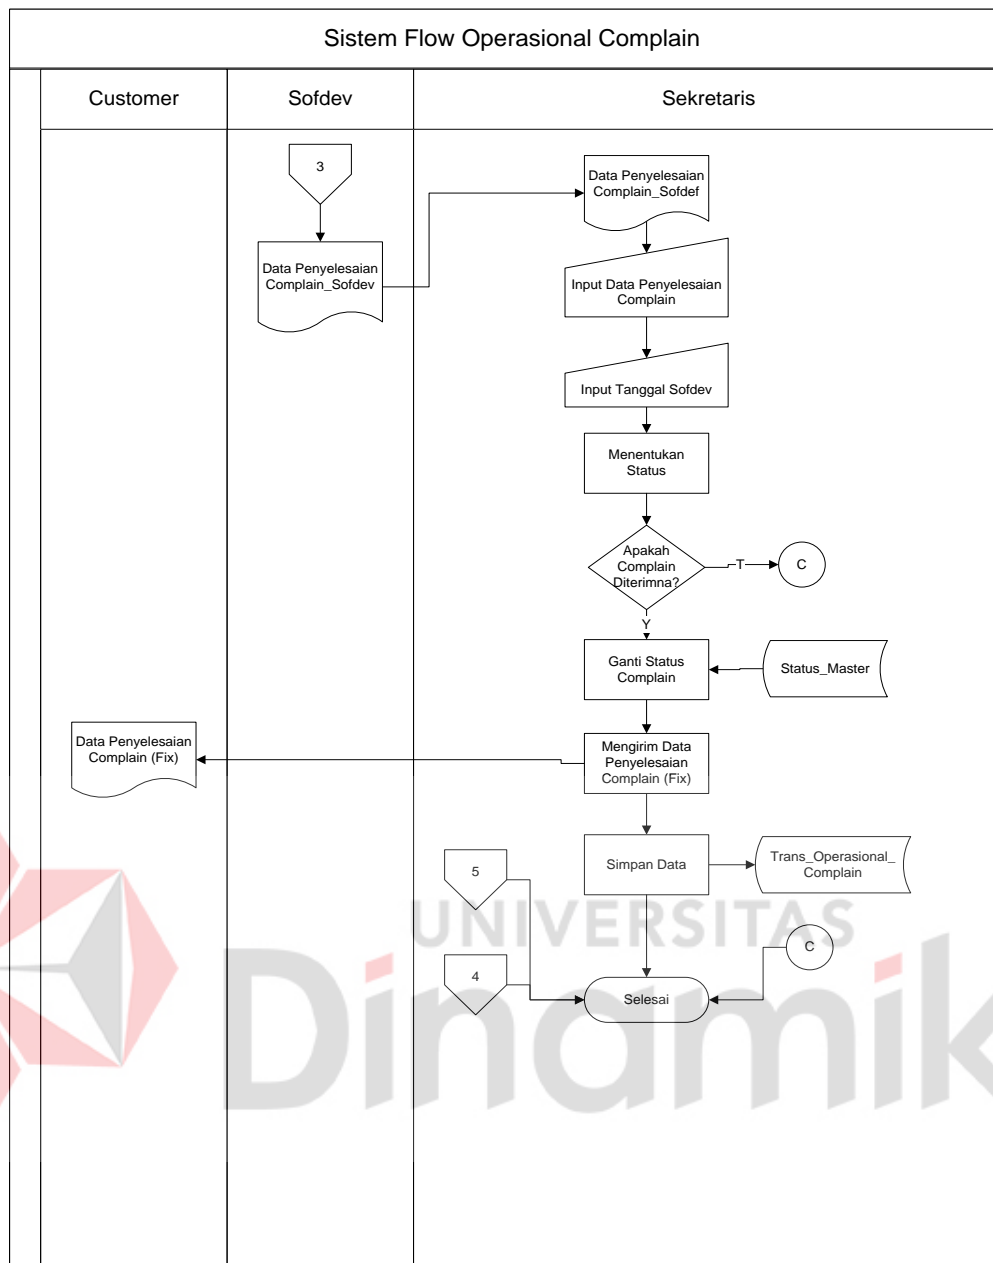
Sistem Flow Operasional Complain

Customer

Sofdev

Sekretaris

3

Data Penyelesaian Complain_Sofdev

Data Penyelesaian Complain_Sofdef

Input Data Penyelesaian Complain

Input Tanggal Sofdev

Menentukan Status

Apakah Complain Diterimna?

T

C

Y

Ganti Status Complain

Status_Master

Data Penyelesaian Complain (Fix)

Mengirim Data Penyelesaian Complain (Fix)

Simpan Data

Trans_Operasional_ Complain

5

C

4

Selesai

UNIVERSITAS

Dinamik